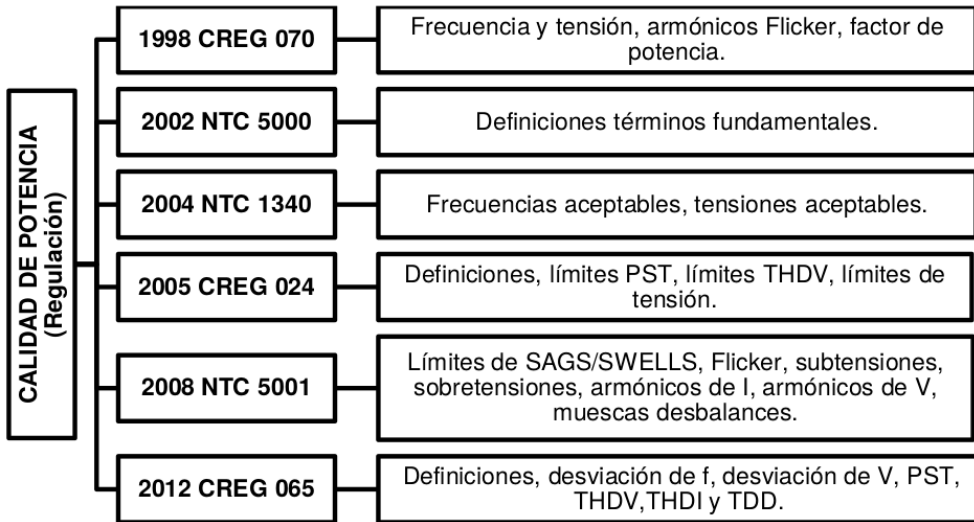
CALIDAD DE POTENCIA
(Regulación)

1998 CREG 070

Frecuencia y tensión, armónicos Flicker, factor de potencia.

2002 NTC 5000

Definiciones términos fundamentales.

2004 NTC 1340

Frecuencias aceptables, tensiones aceptables.

2005 CREG 024

Definiciones, límites PST, límites THDV, límites de tensión.

2008 NTC 5001

Límites de SAGS/SWELLS, Flicker, subtensiones, sobretensiones, armónicos de I, armónicos de V, muescas desbalances.

2012 CREG 065

Definiciones, desviación de f, desviación de V, PST, THDV,THDI y TDD.